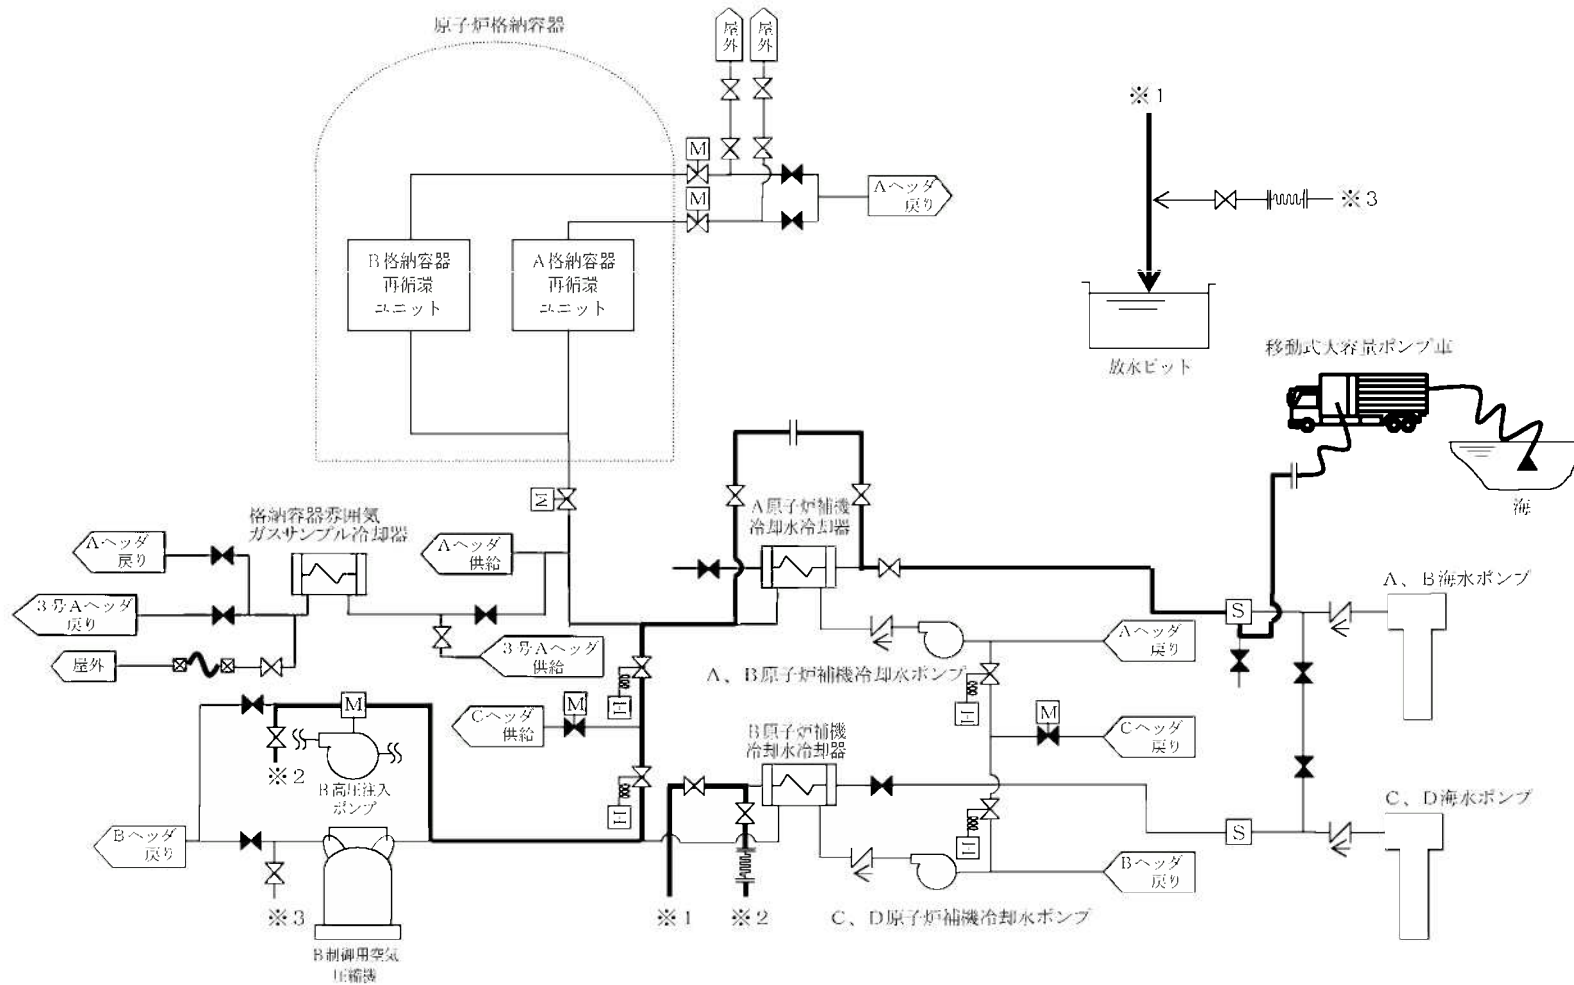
原子炉格納容器

屋外

屋外

M

M

Aヘッダ戻り

B格納容器再循環ユニット

A格納容器再循環ユニット

※1

※3

放水ピット

移動式大容量ポンプ車

海

M

A原子炉補機冷却水冷却器

格納容器雰囲気ガスサンプル冷却器

Aヘッダ戻り

3号Aヘッダ戻り

屋外

Aヘッダ供給

3号Aヘッダ供給

S

A、B海水ポンプ

Aヘッダ戻り

A、B原子炉補機冷却水ポンプ

M

Cヘッダ供給

M

M

Cヘッダ戻り

※2

B高圧注入ポンプ

B原子炉補機冷却水冷却器

Bヘッダ戻り

※3

B制御用空気圧縮機

※1

※2

C、D原子炉補機冷却水ポンプ

S

C、D海水ポンプ

Bヘッダ戻り